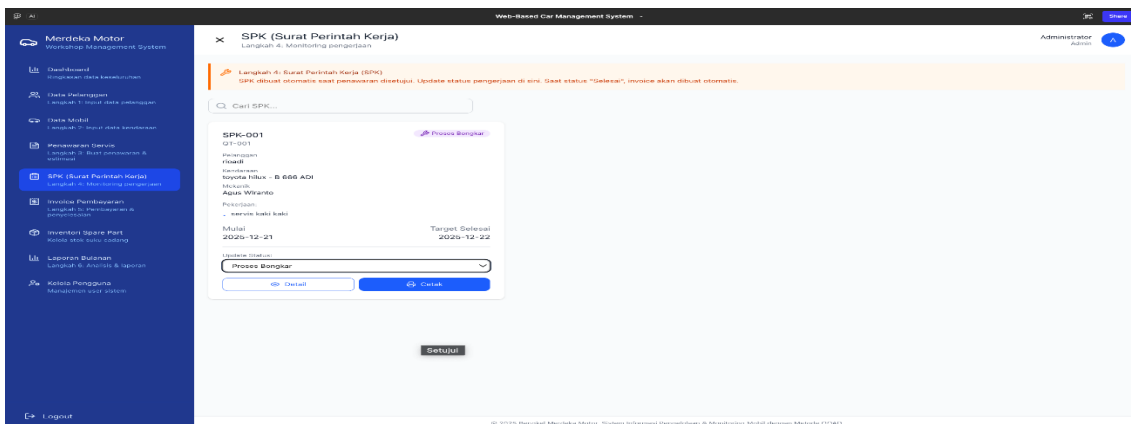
AI

Web-Based Car Management System

Share

Merdeka Motor
Workshop Management System

Dashboard
Ringkasan data keseluruhan

Data Pelanggan
Langkah 1: Input data pelanggan

Data Mobil
Langkah 2: Input data kendaraan

Penawaran Servis
Langkah 3: Buat penawaran & estimasi

SPK (Surat Perintah Kerja)
Langkah 4: Monitoring pengerjaan

Invoice Pembayaran
Langkah 5: Pembayaran & penyelesaian

Inventori Spare Part
Kelola stok suku cadang

Laporan Bulanan
Langkah 6: Analisis & laporan

Kelola Pengguna
Manajemen user sistem

Logout

SPK (Surat Perintah Kerja)
Langkah 4: Monitoring pengerjaan

Administrator
Admin

A

Langkah 4: Surat Perintah Kerja (SPK)
SPK dibuat otomatis saat penawaran disetujui. Update status pengerjaan di sini. Saat status "Selesai", invoice akan dibuat otomatis.

Cari SPK...

SPK-001
QT-001

Proses Bongkar

Pelanggan
rioadi

Kendaraan
toyota hilux - B 666 ADI

Mekanik
Agus Wiranto

Pekerjaan:
• servis kaki kaki

Mulai
2025-12-21

Target Selesai
2025-12-22

Update Status:
Proses Bongkar

Detail

Cetak

Setujui

© 2025 Bengkel Merdeka Motor. Sistem Informasi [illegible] & Monitoring Mobil dengan Metode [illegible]